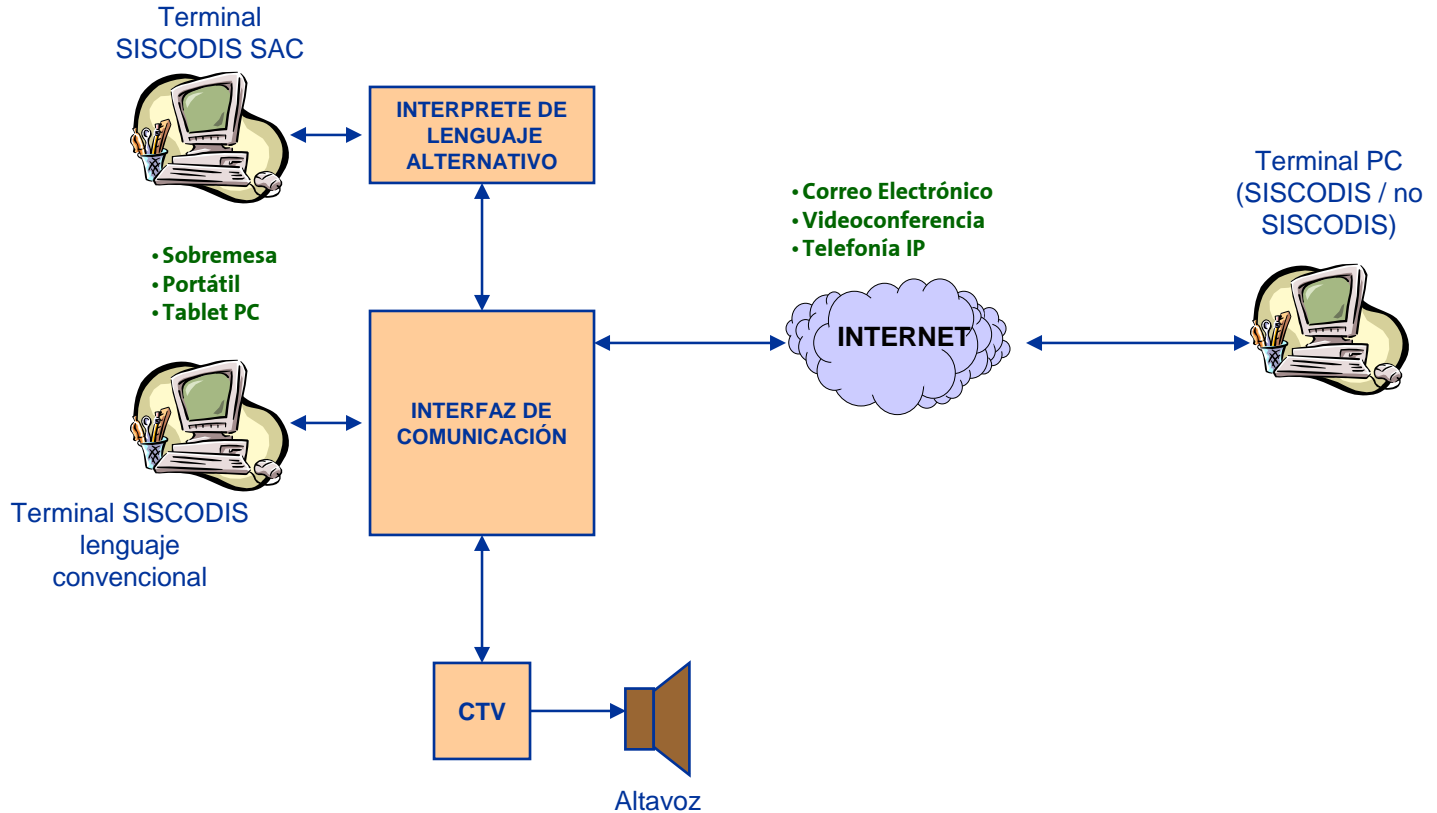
Terminal SISCODIS SAC

INTERPRETE DE LENGUAJE ALTERNATIVO

• Correo Electrónico
• Videoconferencia
• Telefonía IP

Terminal PC (SISCODIS / no SISCODIS)

• Sobremesa
• Portátil
• Tablet PC

INTERNET

INTERFAZ DE COMUNICACIÓN

Terminal SISCODIS lenguaje convencional

CTV

Altavoz